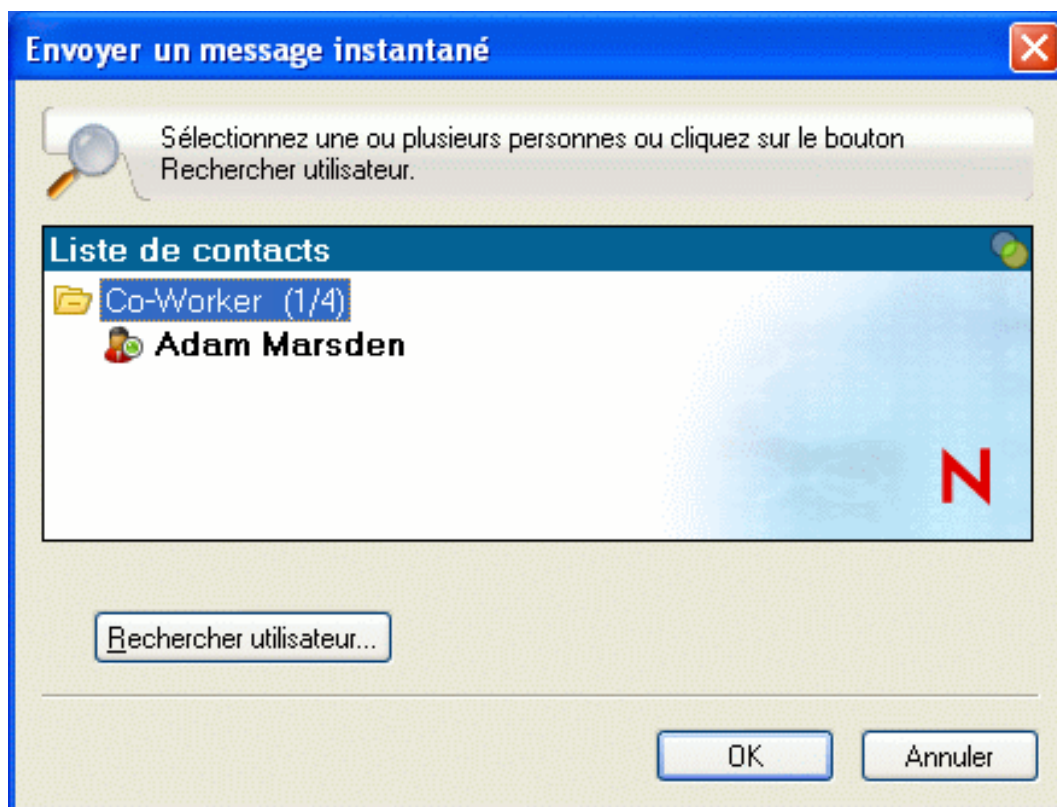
Envoyer un message instantané

Sélectionnez une ou plusieurs personnes ou cliquez sur le bouton Rechercher utilisateur.

Liste de contacts

Co-Worker (1/4)

Adam Marsden

N

Rechercher utilisateur...

OK

Annuler